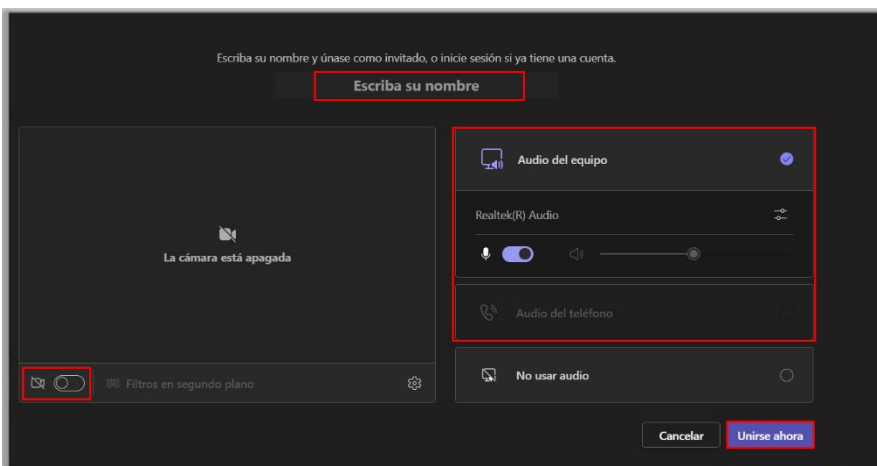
Escriba su nombre y únase como invitado, o inicie sesión si ya tiene una cuenta.

Escriba su nombre

La cámara está apagada

Filtros en segundo plano

Audio del equipo

Realtek(R) Audio

Audio del teléfono

No usar audio

Cancelar

Unirse ahora